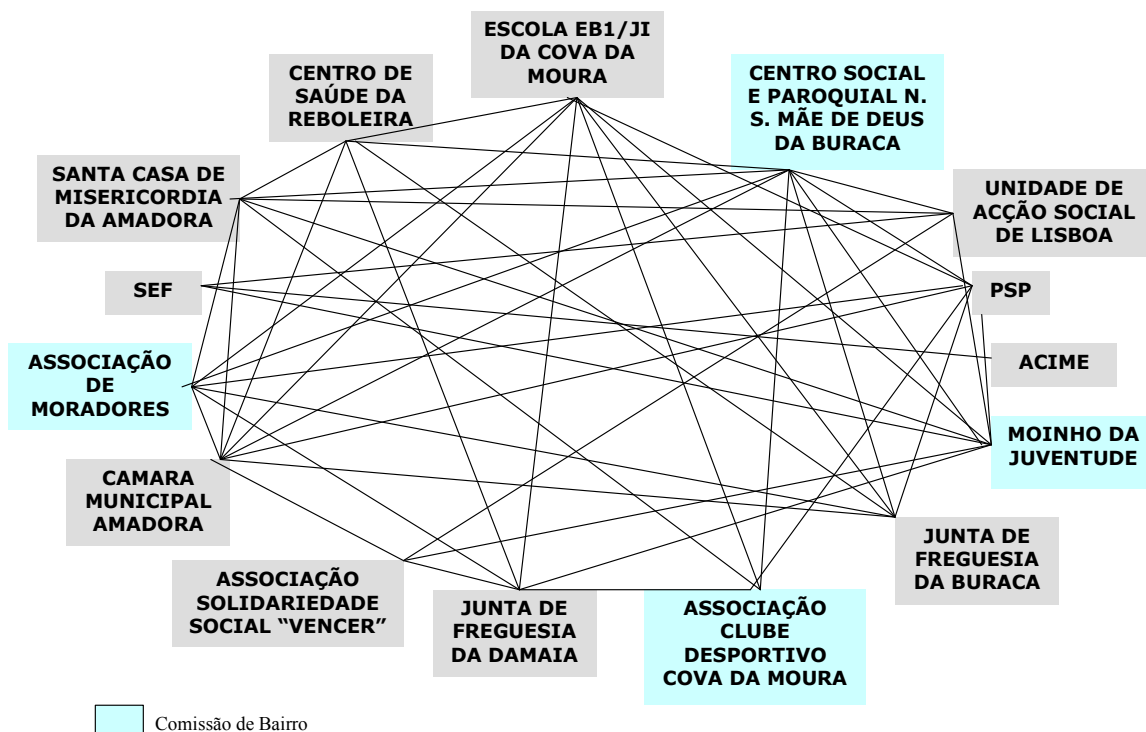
ESCOLA EB1/JI DA COVA DA MOURA

CENTRO DE SAÚDE DA REBOLEIRA

CENTRO SOCIAL E PAROQUIAL N. S. MÃE DE DEUS DA BURACA

SANTA CASA DE MISERICORDIA DA AMADORA

UNIDADE DE ACÇÃO SOCIAL DE LISBOA

SEF

PSP

ASSOCIAÇÃO DE MORADORES

ACIME

MOINHO DA JUVENTUDE

CAMARA MUNICIPAL AMADORA

JUNTA DE FREGUESIA DA BURACA

ASSOCIAÇÃO SOLIDARIEDADE SOCIAL "VENCER"

JUNTA DE FREGUESIA DA DAMAIA

ASSOCIAÇÃO CLUBE DESPORTIVO COVA DA MOURA

Comissão de Bairro